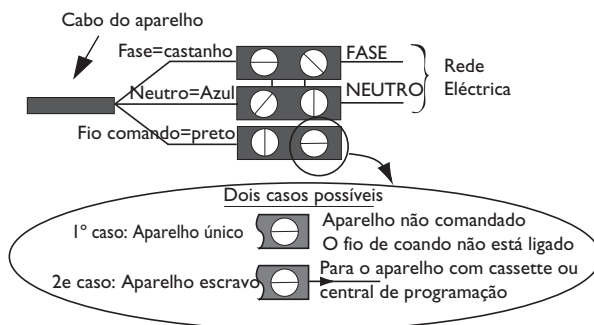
Cabo do aparelho

Fase=castanho

FASE

Rede Eléctrica

Neutro=Azul

NEUTRO

Fio comando=preto

Dois casos possíveis

1° caso: Aparelho único

Aparelho não comandado
O fio de coando não está ligado

2e caso: Aparelho escravo

Para o aparelho com cassette ou central de programação